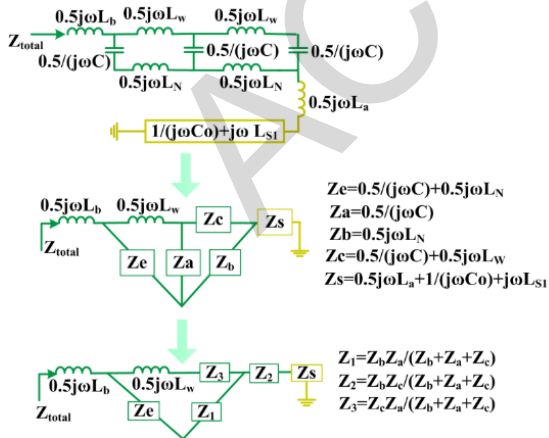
0.5jωL$_b$
0.5jωL$_w$
0.5jωL$_w$
Z$_{total}$
0.5/(jωC)
0.5/(jωC)
0.5/(jωC)
0.5jωL$_N$
0.5jωL$_N$
0.5jωL$_a$
1/(jωCo)+jω L$_{S1}$

0.5jωL$_b$
0.5jωL$_w$
Zc
Zs
Z$_{total}$
Ze
Za
Z$_b$

Ze=0.5/(jωC)+0.5jωL$_N$
Za=0.5/(jωC)
Zb=0.5jωL$_N$
Zc=0.5/(jωC)+0.5jωL$_W$
Zs=0.5jωL$_a$+1/(jωCo)+jωL$_{S1}$

Z$_3$
Z$_2$
Zs
0.5jωL$_b$
0.5jωL$_w$
Z$_{total}$
Ze
Z$_1$

Z$_1$=Z$_b$Z$_a$/(Z$_b$+Z$_a$+Z$_c$)
Z$_2$=Z$_b$Z$_c$/(Z$_b$+Z$_a$+Z$_c$)
Z$_3$=Z$_c$Z$_a$/(Z$_b$+Z$_a$+Z$_c$)